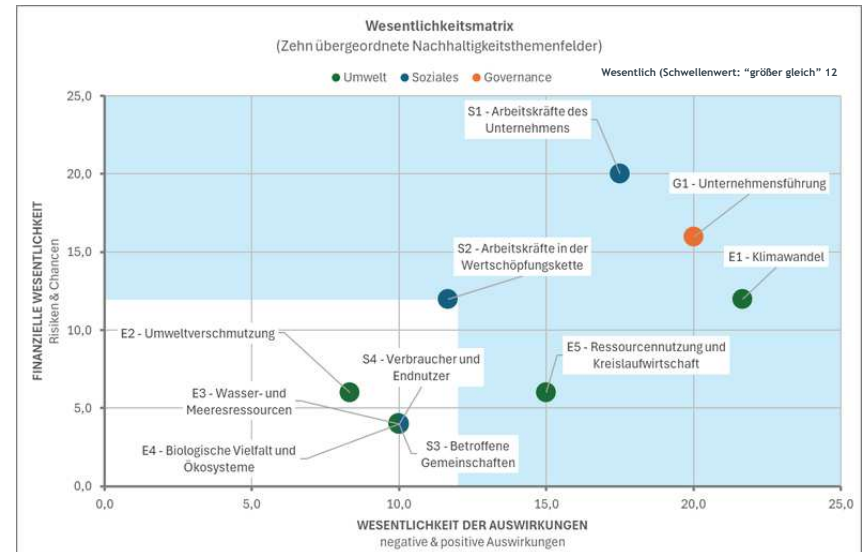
Wesentlichkeitsmatrix
(Zehn übergeordnete Nachhaltigkeitsthemenfelder)

Umwelt Soziales Governance

Wesentlich (Schwellenwert: "größer gleich" 12

FINANZIELLE WESENTLICHKEIT
Risiken & Chancen

25,0
20,0
15,0
10,0
5,0
0,0

S1 - Arbeitskräfte des Unternehmens

G1 - Unternehmensführung

S2 - Arbeitskräfte in der Wertschöpfungskette

E1 - Klimawandel

E2 - Umweltverschmutzung

S4 - Verbraucher und Endnutzer

E5 - Ressourcennutzung und Kreislaufwirtschaft

E3 - Wasser- und Meeresressourcen

E4 - Biologische Vielfalt und Ökosysteme

S3 - Betroffene Gemeinschaften

0,0 5,0 10,0 15,0 20,0 25,0

WESENTLICHKEIT DER AUSWIRKUNGEN
negative & positive Auswirkungen